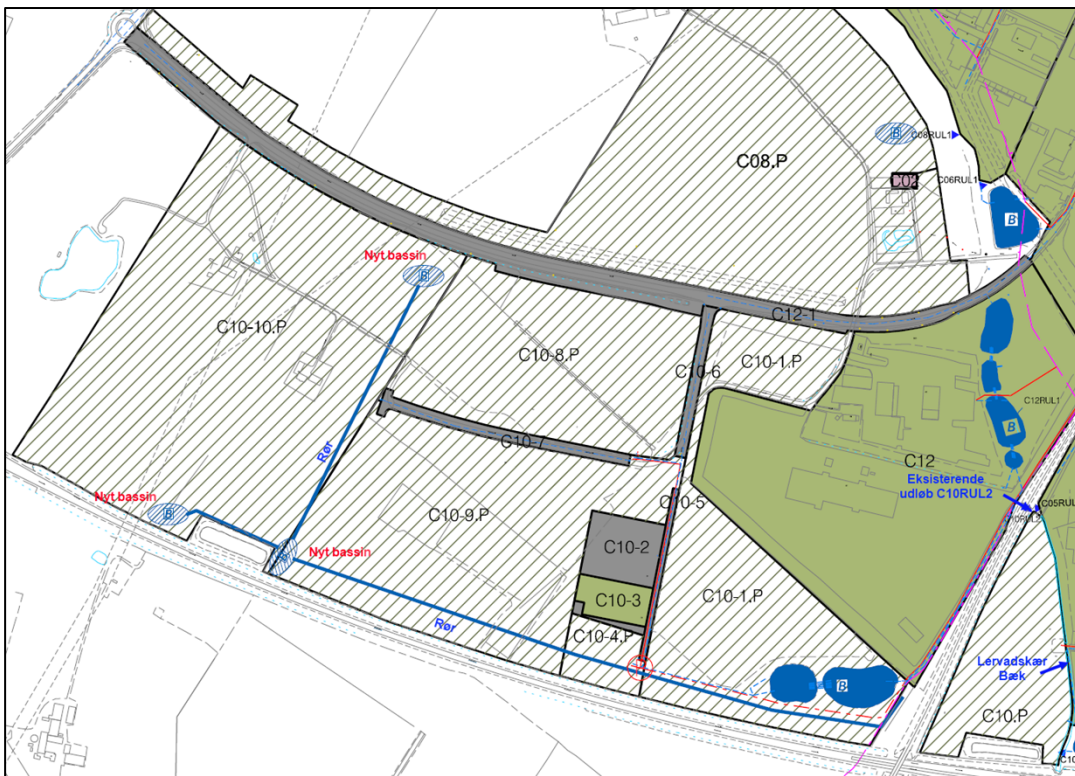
B

C08RUL1

C08.P

C0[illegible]

C06RUL1

B

Nyt bassin

B

C12-1

C10-10.P

C10-8.P

C10-6

C10-1.P

C12RUL1

B

C10-7

C12

Eksisterende udløb C10RUL2

Rør

C05RUL

C10RUL2

Nyt bassin

B

C10-5

C10-9.P

Nyt bassin

C10-2

C10-3

C10-1.P

Rør

C10-4.P

B

Lervadskær Bæk

C10.P

C10